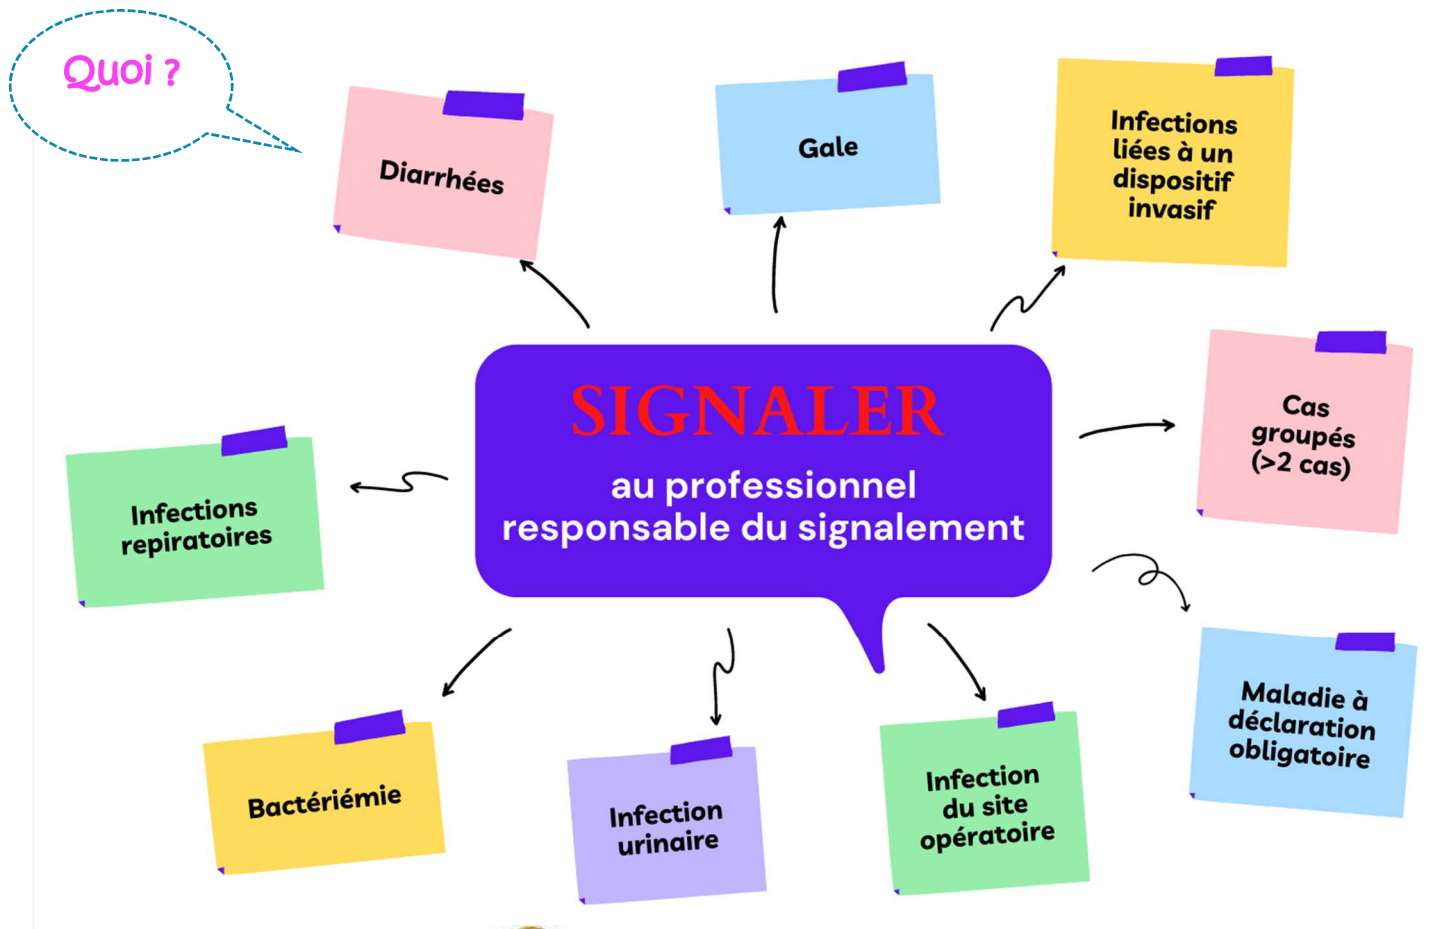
Quoi ?

Diarrhées

Gale

Infections liées à un dispositif invasif

SIGNALER

au professionnel responsable du signalement

Cas groupés (>2 cas)

Infections repiratoires

Maladie à déclaration obligatoire

Bactériémie

Infection urinaire

Infection du site opératoire